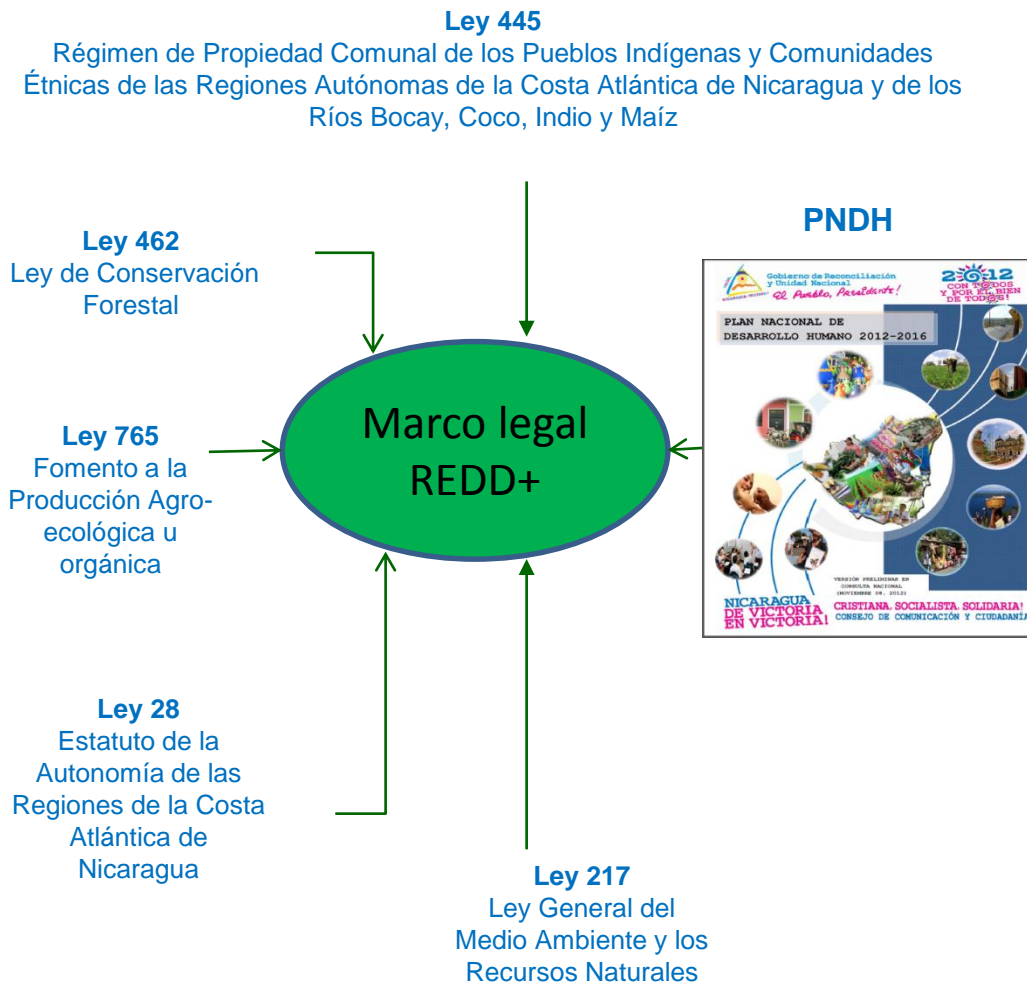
**Ley 445**
Régimen de Propiedad Comunal de los Pueblos Indígenas y Comunidades Étnicas de las Regiones Autónomas de la Costa Atlántica de Nicaragua y de los Ríos Bocay, Coco, Indio y Maíz

**PNDH**

**Ley 462**
Ley de Conservación Forestal

**Ley 765**
Fomento a la Producción Agroecológica u orgánica

Marco legal REDD+

Gobierno de Reconciliación y Unidad Nacional
El Pueblo, Presidente!
2012
CON TODOS Y POR EL BIEN DE TODOS!
PLAN NACIONAL DE DESARROLLO HUMANO 2012-2016
VERSIÓN PRELIMINAR EN CONSULTA NACIONAL (NOVIEMBRE 08, 2012)
NICARAGUA DE VICTORIA EN VICTORIA!
CRISTIANA, SOCIALISTA, SOLIDARIA!
CONSEJO DE COMUNICACIÓN Y CIUDADANÍA

**Ley 28**
Estatuto de la Autonomía de las Regiones de la Costa Atlántica de Nicaragua

**Ley 217**
Ley General del Medio Ambiente y los Recursos Naturales